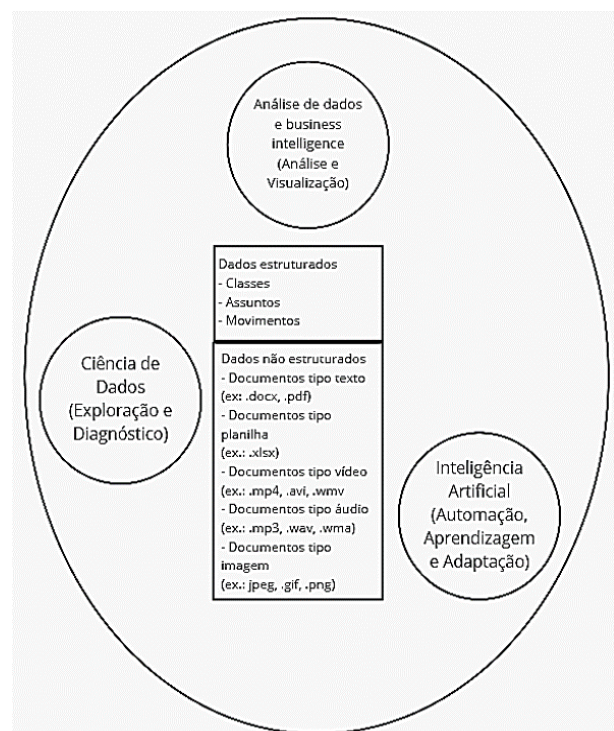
Análise de dados e business intelligence (Análise e Visualização)

Dados estruturados
- Classes
- Assuntos
- Movimentos

Dados não estruturados
- Documentos tipo texto (ex: .docx, .pdf)
- Documentos tipo planilha (ex.: .xlsx)
- Documentos tipo vídeo (ex.: .mp4, .avi, .wmv
- Documentos tipo áudio (ex.: .mp3, .wav, .wma)
- Documentos tipo imagem (ex.: jpeg, .gif, .png)

Ciência de Dados (Exploração e Diagnóstico)

Inteligência Artificial (Automação, Aprendizagem e Adaptação)